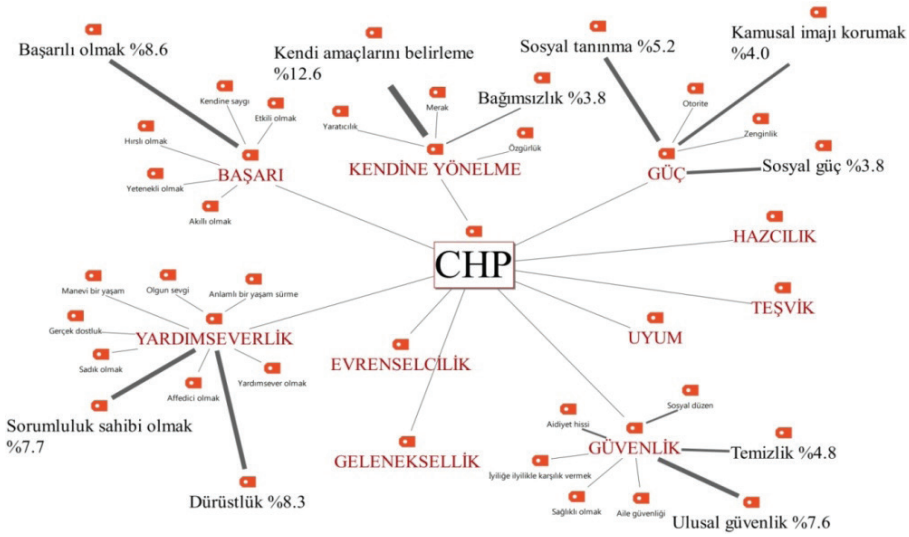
Başarılı olmak %8.6

Kendine saygı

Etkili olmak

Hırslı olmak

Yetenekli olmak

BAŞARI

Akıllı olmak

Kendi amaçlarını belirleme %12.6

Merak

Yaratıcılık

Bağımsızlık %3.8

Özgürlük

KENDİNE YÖNELME

Sosyal tanınma %5.2

Kamusal imajı korumak %4.0

Otorite

Zenginlik

GÜÇ

Sosyal güç %3.8

CHP

HAZCILIK

TEŞVİK

UYUM

Manevi bir yaşam

Olgun sevgi

Anlamlı bir yaşam sürme

Gerçek dostluk

YARDIMSEVERLİK

Sadık olmak

Yardımsever olmak

Affedici olmak

Sorumluluk sahibi olmak %7.7

Dürüstlük %8.3

EVRENSELCİLİK

GELENEKSELLİK

Aidiyet hissi

Sosyal düzen

GÜVENLİK

İyiliğe iyilikle karşılık vermek

Temizlik %4.8

Sağlıklı olmak

Aile güvenliği

Ulusal güvenlik %7.6